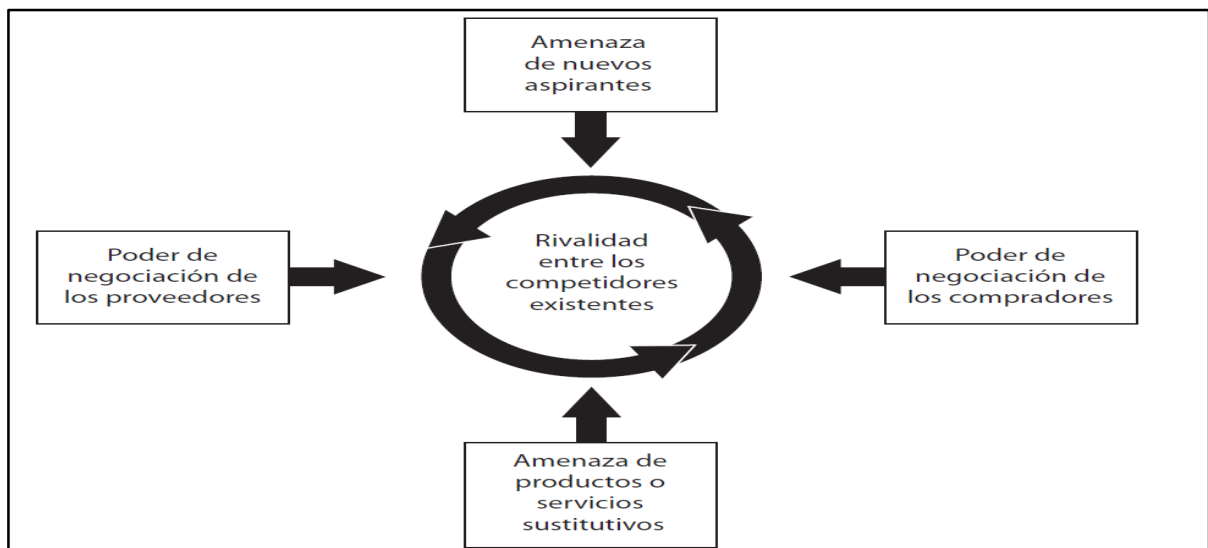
Amenaza de nuevos aspirantes

Poder de negociación de los proveedores

Rivalidad entre los competidores existentes

Poder de negociación de los compradores

Amenaza de productos o servicios sustitutivos